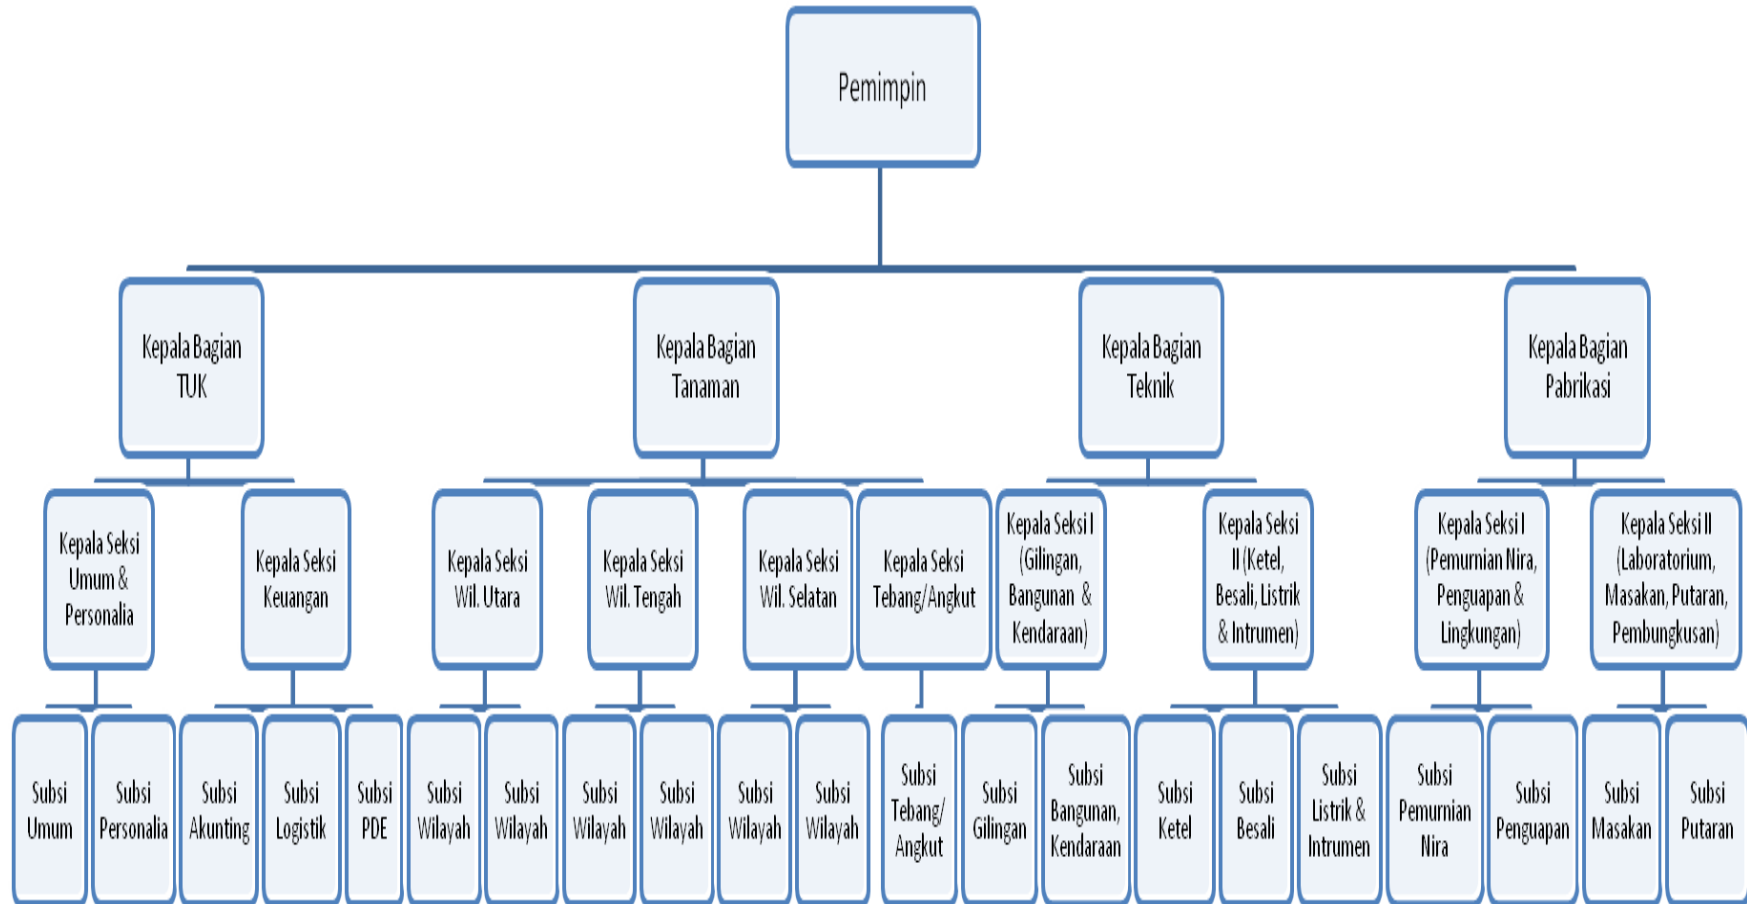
Pemimpin

Kepala Bagian TUK

Kepala Bagian Tanaman

Kepala Bagian Teknik

Kepala Bagian Pabrikasi

Kepala Seksi Umum & Personalia

Kepala Seksi Keuangan

Kepala Seksi Wil. Utara

Kepala Seksi Wil. Tengah

Kepala Seksi Wil. Selatan

Kepala Seksi Tebang/Angkut

Kepala Seksi I (Gilingan, Bangunan & Kendaraan)

Kepala Seksi II (Ketel, Besali, Listrik & Intrumen)

Kepala Seksi I (Pemurnian Nira, Penguapan & Lingkungan)

Kepala Seksi II (Laboratorium, Masakan, Putaran, Pembungkusan)

Subsi Umum

Subsi Personalia

Subsi Akunting

Subsi Logistik

Subsi PDE

Subsi Wilayah

Subsi Wilayah

Subsi Wilayah

Subsi Wilayah

Subsi Wilayah

Subsi Wilayah

Subsi Tebang/ Angkut

Subsi Gilingan

Subsi Bangunan, Kendaraan

Subsi Ketel

Subsi Besali

Subsi Listrik & Intrumen

Subsi Pemurnian Nira

Subsi Penguapan

Subsi Masakan

Subsi Putaran